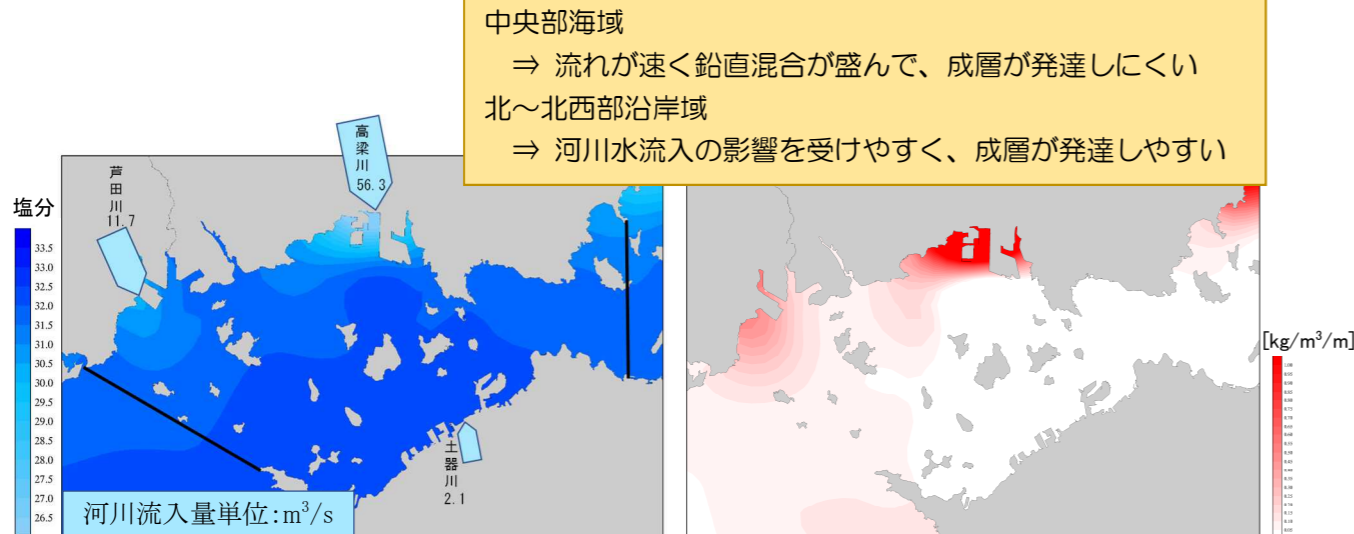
中央部海域

⇒ 流れが速く鉛直混合が盛んで、成層が発達しにくい

北～北西部沿岸域

⇒ 河川水流入の影響を受けやすく、成層が発達しやすい

塩分

33.5
33.0
32.5
32.0
31.5
31.0
30.5
30.0
29.5
29.0
28.5
28.0
27.5
27.0
26.5

芦田川 11.7

高梁川 56.3

土器川 2.1

河川流入量単位:$m^3/s$

$[kg/m^3/m]$